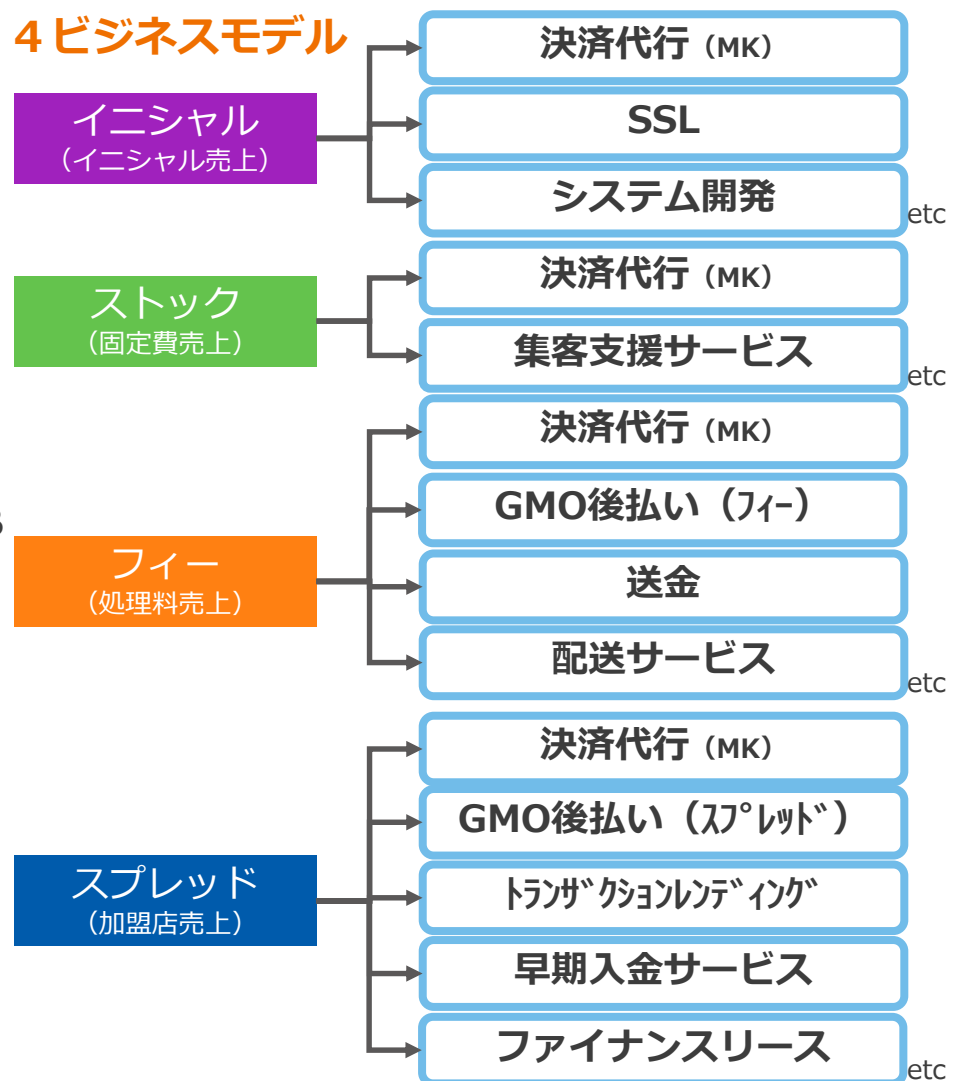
4 ビジネスモデル

イニシャル
（イニシャル売上）

決済代行（MK）

SSL

システム開発

etc

ストック
（固定費売上）

決済代行（MK）

集客支援サービス

etc

フィー
（処理料売上）

決済代行（MK）

GMO後払い（ﾌｨｰ）

送金

配送サービス

etc

スプレッド
（加盟店売上）

決済代行（MK）

GMO後払い（ｽﾌﾟﾚｯﾄﾞ）

ﾄﾗﾝｻﾞｸｼｮﾝﾚﾝﾃﾞｨﾝｸﾞ

早期入金サービス

ファイナンスリース

etc